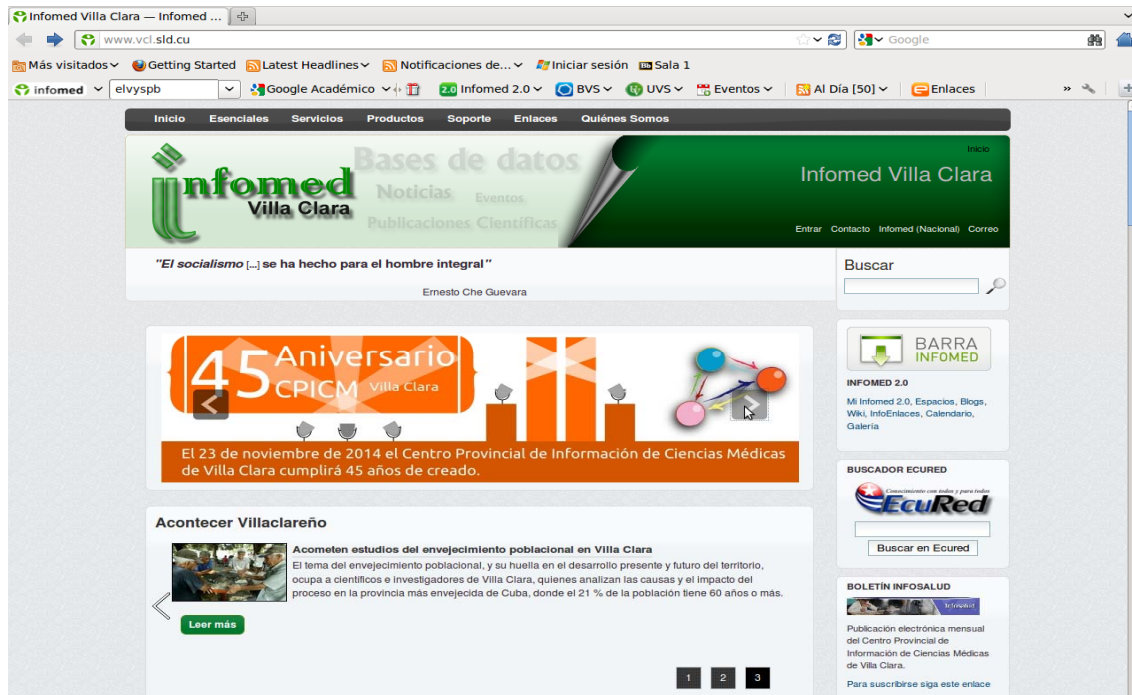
Infomed Villa Clara — Infomed ...

www.vcl.sld.cu

Google

Más visitados Getting Started Latest Headlines Notificaciones de... Iniciar sesión Sala 1

infomed elvyspb Google Académico Infomed 2.0 BVS UVS Eventos Al Día [50] Enlaces

Inicio Esenciales Servicios Productos Soporte Enlaces Quiénes Somos

infomed Villa Clara Bases de datos Noticias Eventos Publicaciones Científicas

Inicio

Infomed Villa Clara

Entrar Contacto Infomed (Nacional) Correo

"El socialismo [...] se ha hecho para el hombre integral"

Ernesto Che Guevara

Buscar

45 Aniversario CPICM Villa Clara

El 23 de noviembre de 2014 el Centro Provincial de Información de Ciencias Médicas de Villa Clara cumplirá 45 años de creado.

BARRA INFOMED

INFOMED 2.0

Mi Infomed 2.0, Espacios, Blogs, Wiki, InfoEnlaces, Calendario, Galería

Acontecer Villaclareño

Acometen estudios del envejecimiento poblacional en Villa Clara

El tema del envejecimiento poblacional, y su huella en el desarrollo presente y futuro del territorio, ocupa a científicos e investigadores de Villa Clara, quienes analizan las causas y el impacto del proceso en la provincia más envejecida de Cuba, donde el 21 % de la población tiene 60 años o más.

Leer más

1 2 3

BUSCADOR ECURED

Conocimiento con todos y para todos EcuRed

Buscar en Ecured

BOLETÍN INFOSALUD

Publicación electrónica mensual del Centro Provincial de Información de Ciencias Médicas de Villa Clara.

Para suscribirse siga este enlace